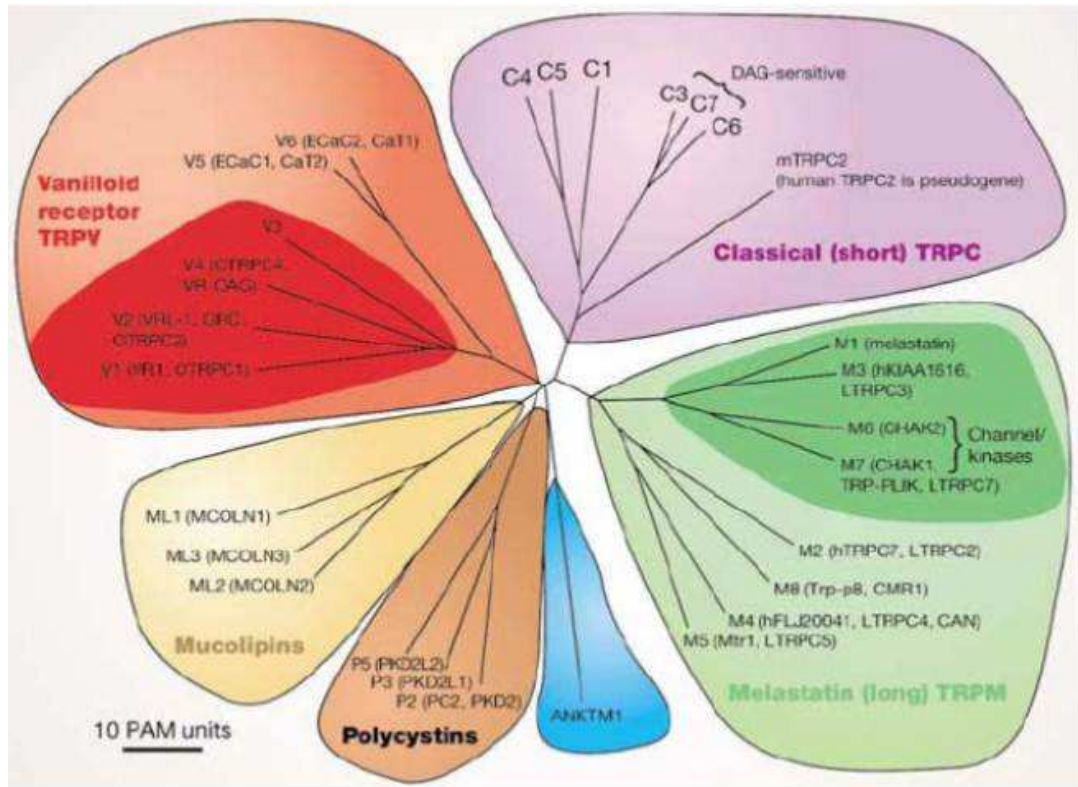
C4 C5 C1
C3 C7 C6
DAG-sensitive
mTRPC2 (human TRPC2 is pseudogene)
Classical (short) TRPC

Vanilloid receptor TRPV
V6 (ECaC2, CaT1)
V5 (ECaC1, CaT2)
V3
V4 (OTRPC4, VR-OAC)
V2 (VRL-1, GRC, OTRPC2)
V1 (VR1, OTRPC1)

M1 (melastatin)
M3 (hKIAA1616, LTRPC3)
M6 (CHAK2)
M7 (CHAK1, TRP-PLIK, LTRPC7)
Channel/ kinases
M2 (hTRPC7, LTRPC2)
M8 (Trp-p8, CMR1)
M4 (hFLJ20041, LTRPC4, CAN)
M5 (Mtr1, LTRPC5)
Melastatin (long) TRPM

ML1 (MCOLN1)
ML3 (MCOLN3)
ML2 (MCOLN2)
Mucolipins

P5 (PKD2L2)
P3 (PKD2L1)
P2 (PC2, PKD2)
Polycystins

ANKTM1

10 PAM units